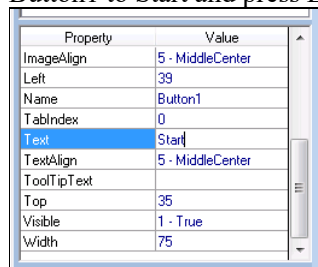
Button1 to Start and press E

| Property | Value |
|---|---|
| ImageAlign | 5 - MiddleCenter |
| Left | 39 |
| Name | Button1 |
| TabIndex | 0 |
| Text | Start |
| TextAlign | 5 - MiddleCenter |
| ToolTipText | |
| Top | 35 |
| Visible | 1 - True |
| Width | 75 |